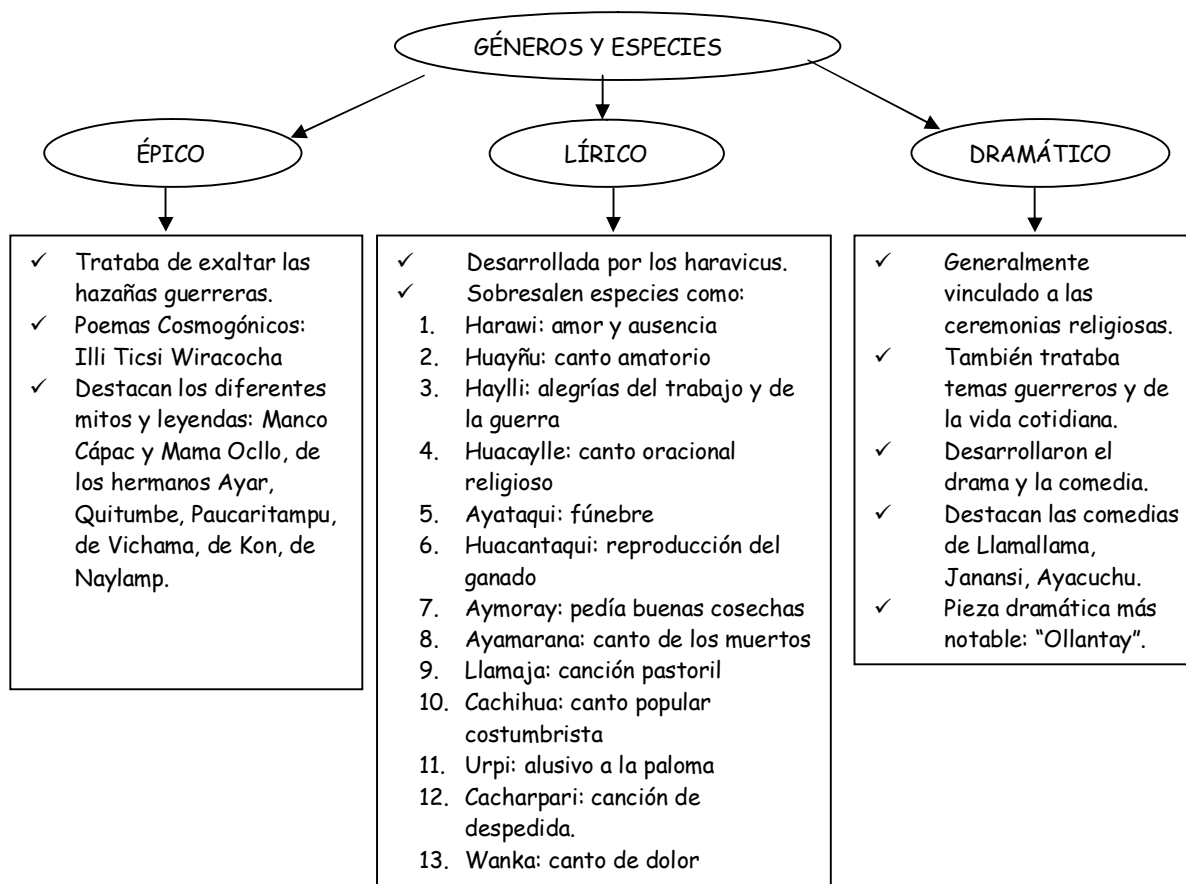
GÉNEROS Y ESPECIES

ÉPICO

LÍRICO

DRAMÁTICO

✓ Trataba de exaltar las hazañas guerreras.
✓ Poemas Cosmogónicos: Illi Ticsi Wiracocha
✓ Destacan los diferentes mitos y leyendas: Manco Cápac y Mama Ocllo, de los hermanos Ayar, Quitumbe, Paucaritampu, de Vichama, de Kon, de Naylamp.

✓ Desarrollada por los haravicus.
✓ Sobresalen especies como:
1. Harawi: amor y ausencia
2. Huayñu: canto amatorio
3. Haylli: alegrías del trabajo y de la guerra
4. Huacaylle: canto oracional religioso
5. Ayataqui: fúnebre
6. Huacantaqui: reproducción del ganado
7. Aymoray: pedía buenas cosechas
8. Ayamarana: canto de los muertos
9. Llamaja: canción pastoril
10. Cachihua: canto popular costumbrista
11. Urpi: alusivo a la paloma
12. Cacharpari: canción de despedida.
13. Wanka: canto de dolor

✓ Generalmente vinculado a las ceremonias religiosas.
✓ También trataba temas guerreros y de la vida cotidiana.
✓ Desarrollaron el drama y la comedia.
✓ Destacan las comedias de Llamallama, Janansi, Ayacuchu.
✓ Pieza dramática más notable: "Ollantay".